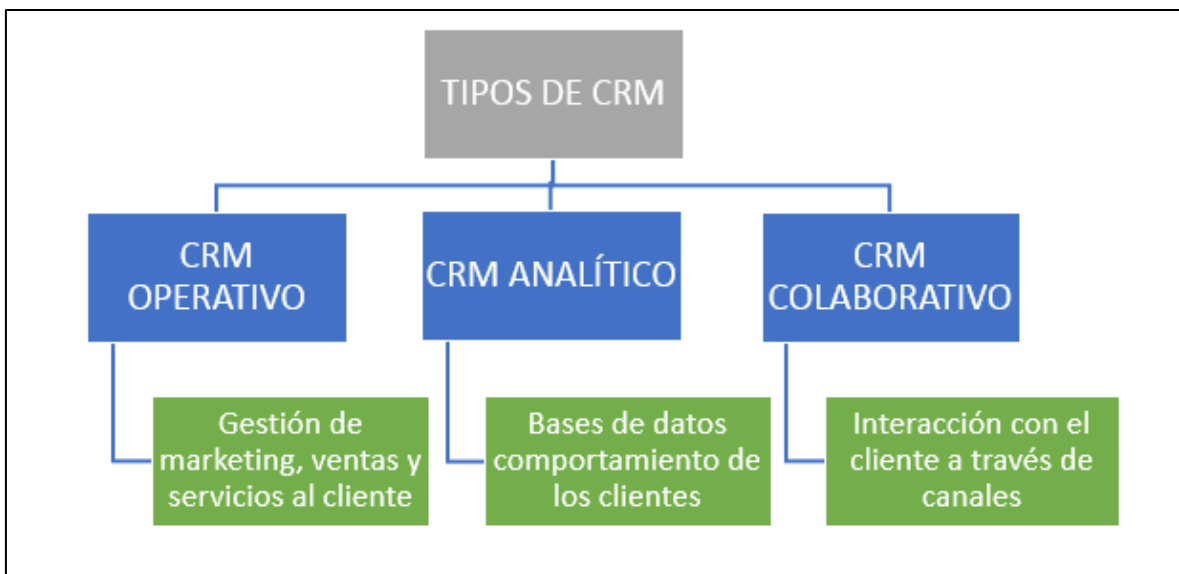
TIPOS DE CRM

CRM OPERATIVO

Gestión de marketing, ventas y servicios al cliente

CRM ANALÍTICO

Bases de datos comportamiento de los clientes

CRM COLABORATIVO

Interacción con el cliente a través de canales